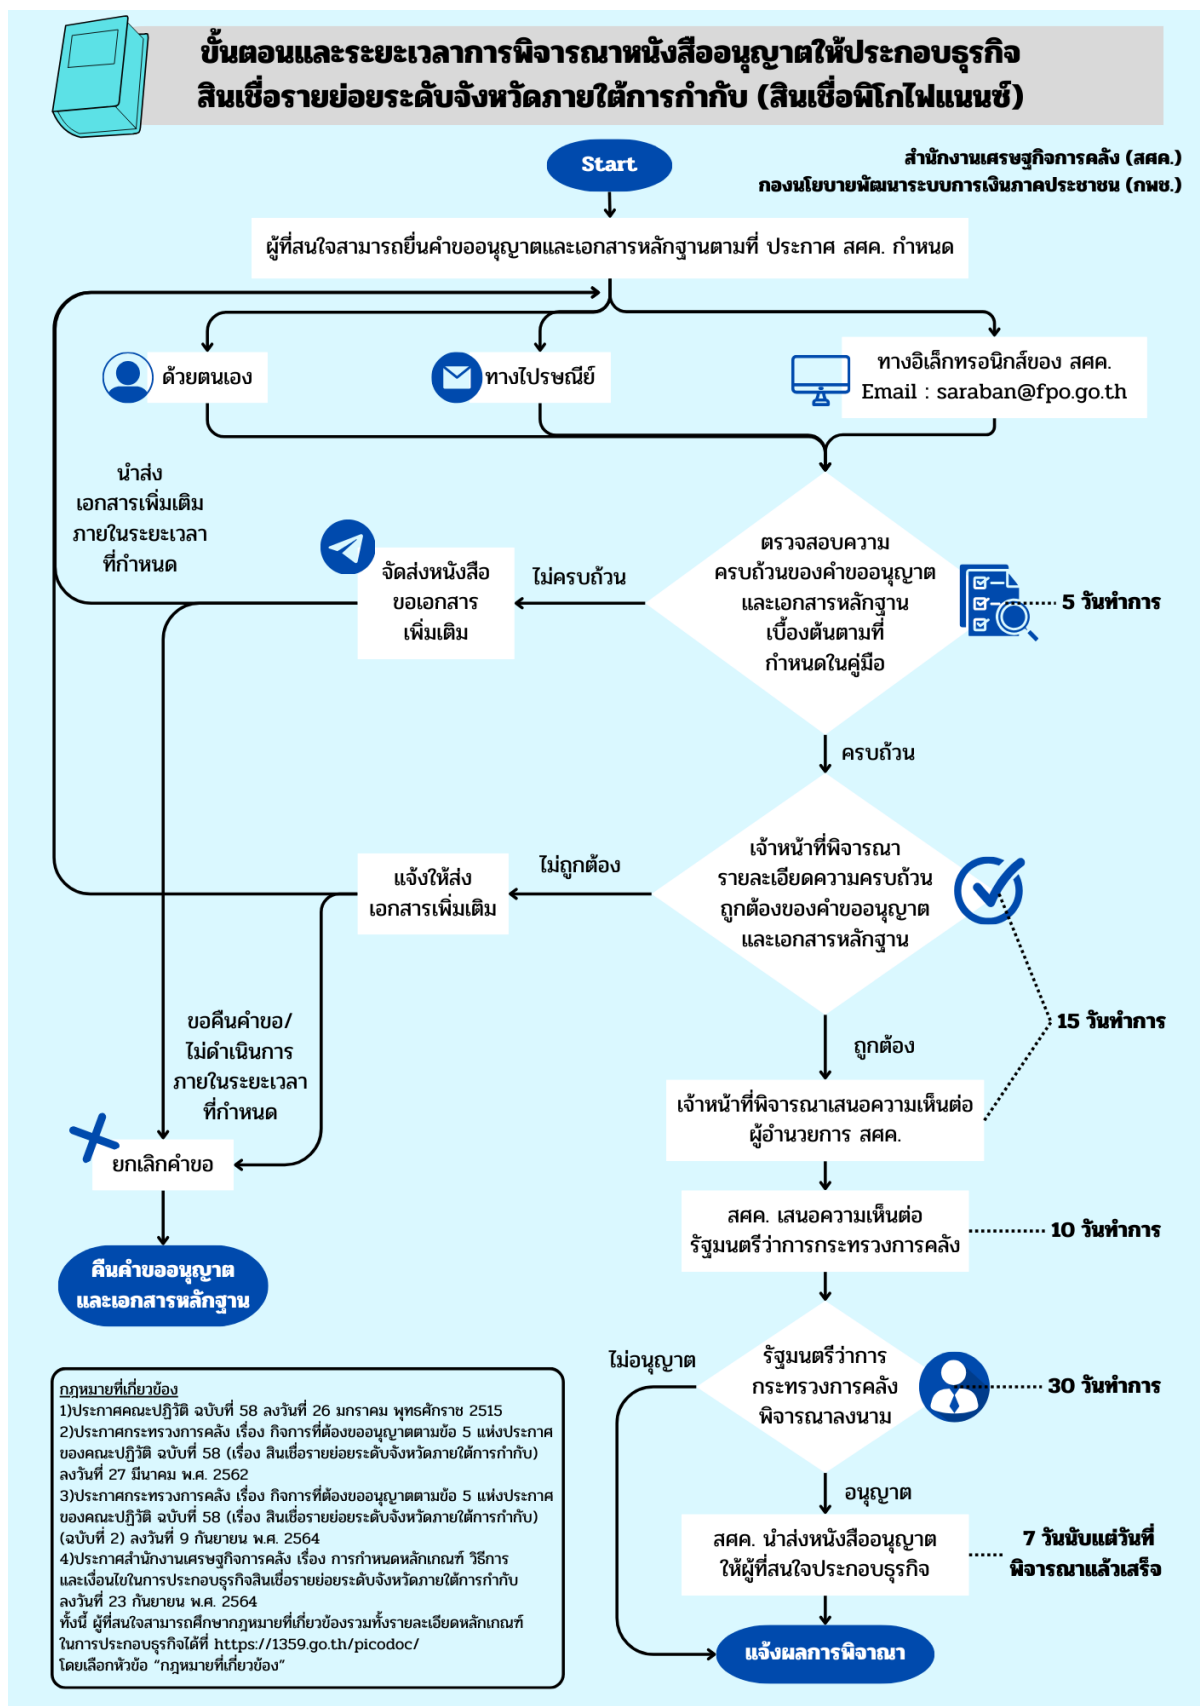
ขั้นตอนและระยะเวลาการพิจารณาหนังสืออนุญาตให้ประกอบธุรกิจสินเชื่อรายย่อยระดับจังหวัดภายใต้การกำกับ (สินเชื่อพิโกไฟแนนซ์)

สำนักงานเศรษฐกิจการคลัง (สศค.)
กองนโยบายพัฒนาระบบการเงินภาคประชาชน (กนช.)

Start

ผู้ที่สนใจสามารถยื่นคำขออนุญาตและเอกสารหลักฐานตามที่ ประกาศ สศค. กำหนด

ด้วยตนเอง

ทางไปรษณีย์

ทางอิเล็กทรอนิกส์ของ สศค.
Email : saraban@fpo.go.th

นำส่ง เอกสารเพิ่มเติม ภายในระยะเวลา ที่กำหนด

จัดส่งหนังสือ ขอเอกสาร เพิ่มเติม

ไม่ครบถ้วน

ตรวจสอบความครบถ้วนของคำขออนุญาตและเอกสารหลักฐานเบื้องต้นตามที่กำหนดในคู่มือ

5 วันทำการ

ครบถ้วน

แจ้งให้ส่ง เอกสารเพิ่มเติม

ไม่ถูกต้อง

เจ้าหน้าที่พิจารณา รายละเอียดความครบถ้วน ถูกต้องของคำขออนุญาต และเอกสารหลักฐาน

ขอคืนคำขอ/ ไม่ดำเนินการ ภายในระยะเวลา ที่กำหนด

15 วันทำการ

ถูกต้อง

เจ้าหน้าที่พิจารณาเสนอความเห็นต่อ ผู้อำนวยการ สศค.

ยกเลิกคำขอ

สศค. เสนอความเห็นต่อ รัฐมนตรีว่าการกระทรวงการคลัง

10 วันทำการ

คืนคำขออนุญาต และเอกสารหลักฐาน

ไม่อนุญาต

รัฐมนตรีว่าการ กระทรวงการคลัง พิจารณาลงนาม

30 วันทำการ

อนุญาต

สศค. นำส่งหนังสืออนุญาต ให้ผู้ที่สนใจประกอบธุรกิจ

7 วันนับแต่วันที่ พิจารณาแล้วเสร็จ

แจ้งผลการพิจาณา

กฎหมายที่เกี่ยวข้อง
1)ประกาศคณะปฏิวัติ ฉบับที่ 58 ลงวันที่ 26 มกราคม พุทธศักราช 2515
2)ประกาศกระทรวงการคลัง เรื่อง กิจการที่ต้องขออนุญาตตามข้อ 5 แห่งประกาศของคณะปฏิวัติ ฉบับที่ 58 (เรื่อง สินเชื่อรายย่อยระดับจังหวัดภายใต้การกำกับ) ลงวันที่ 27 มีนาคม พ.ศ. 2562
3)ประกาศกระทรวงการคลัง เรื่อง กิจการที่ต้องขออนุญาตตามข้อ 5 แห่งประกาศของคณะปฏิวัติ ฉบับที่ 58 (เรื่อง สินเชื่อรายย่อยระดับจังหวัดภายใต้การกำกับ) (ฉบับที่ 2) ลงวันที่ 9 กันยายน พ.ศ. 2564
4)ประกาศสำนักงานเศรษฐกิจการคลัง เรื่อง การกำหนดหลักเกณฑ์ วิธีการและเงื่อนไขในการประกอบธุรกิจสินเชื่อรายย่อยระดับจังหวัดภายใต้การกำกับ ลงวันที่ 23 กันยายน พ.ศ. 2564
ทั้งนี้ ผู้ที่สนใจสามารถศึกษากฎหมายที่เกี่ยวข้องรวมทั้งรายละเอียดหลักเกณฑ์ในการประกอบธุรกิจได้ที่ https://1359.go.th/picodoc/ โดยเลือกหัวข้อ "กฎหมายที่เกี่ยวข้อง"